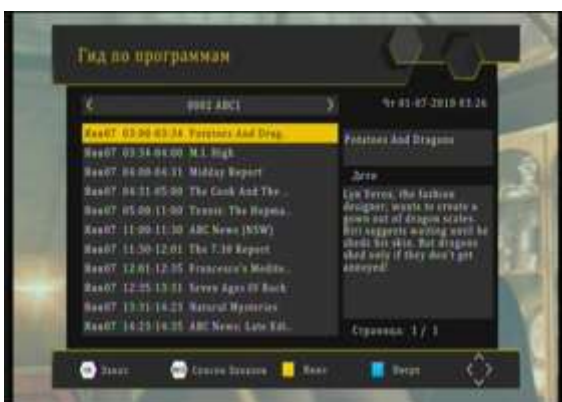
Гид по программам

<

0002 ABC1

>

Чт 01-07-2010 03:26

Июл07 03:00-03:34 Potatoes And Drag..

Июл07 03:34-04:00 M.I. High

Июл07 04:00-04:31 Midday Report

Июл07 04:31-05:00 The Cook And The ..

Июл07 05:00-11:00 Tennis: The Hopma..

Июл07 11:00-11:30 ABC News (NSW)

Июл07 11:30-12:01 The 7.30 Report

Июл07 12:01-12:35 Francesco's Medite..

Июл07 12:35-13:31 Seven Ages Of Rock

Июл07 13:31-14:23 Natural Mysteries

Июл07 14:23-14:35 ABC News: Late Edi..

Potatoes And Dragons

Дети

Lyn Beren, the fashion designer, wants to create a gown out of dragon scales. Biri suggests waiting until he sheds his skin. But dragons shed only if they don't get annoyed!

Страница 1/1

Заказ

Список Заказов

Инфо

Вверх